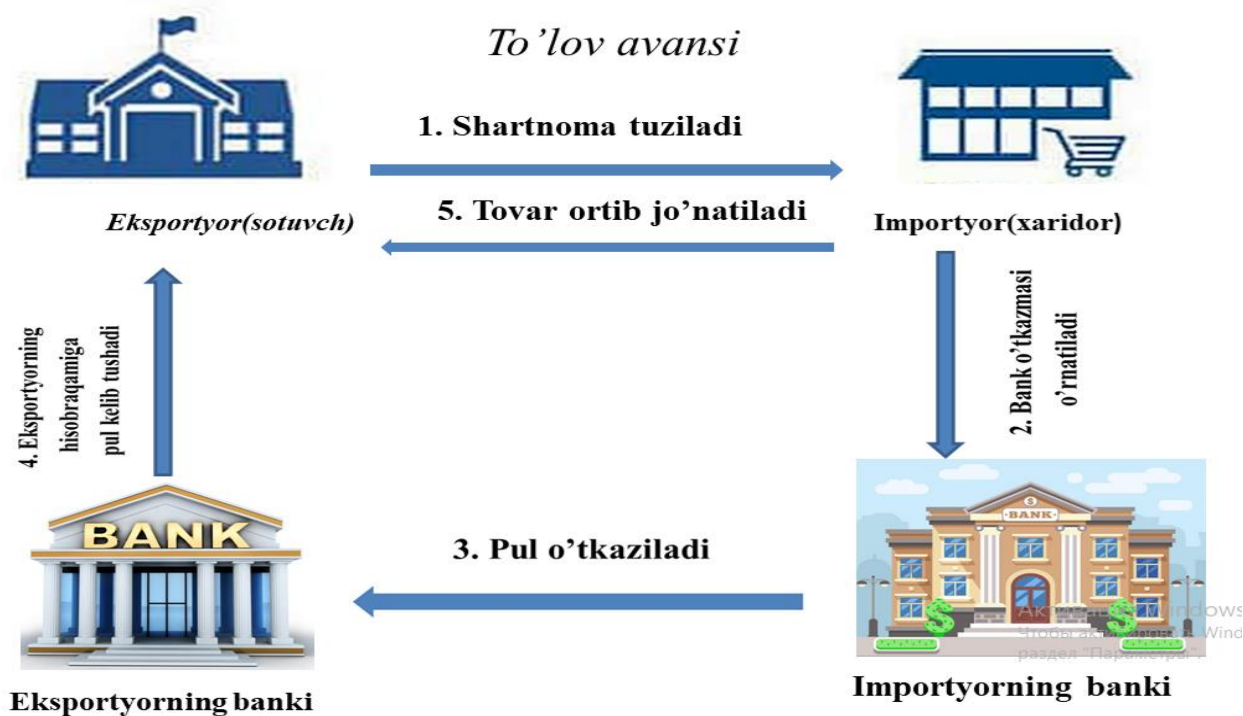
To'lov avansi

1. Shartnoma tuziladi

5. Tovar ortib jo'natiladi

Eksportyor(sotuvch)

Importyor(xaridor)

4. Eksportyorning hisobraqamiga pul kelib tushadi

2. Bank o'tkazmasi o'rnatiladi

BANK

3. Pul o'tkaziladi

BANK

Активация Windows
Чтобы активировать Windows, перейдите в раздел "Параметры".

Eksportyorning banki

Importyorning banki